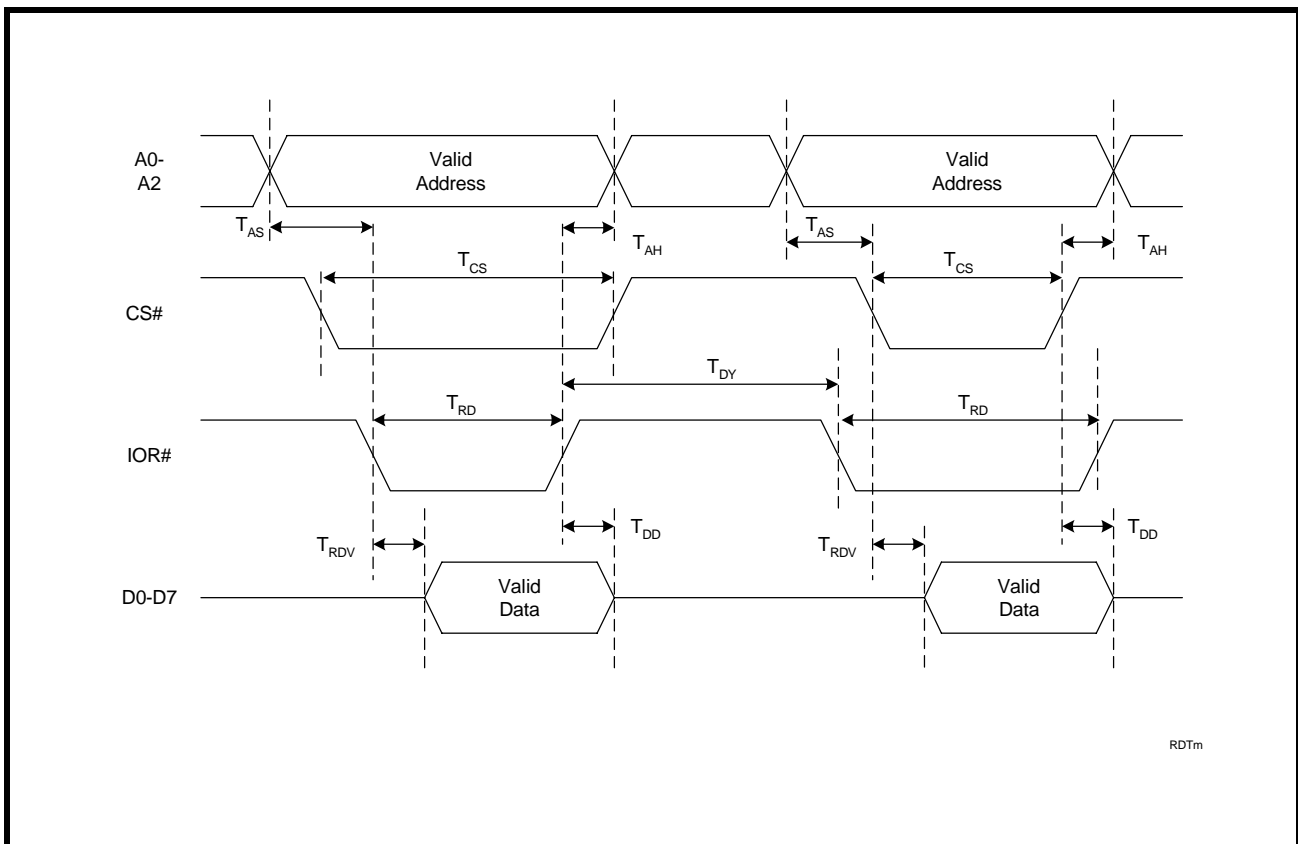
A0-
A2

Valid
Address

Valid
Address

$T_{AS}$

$T_{AH}$

$T_{AS}$

$T_{AH}$

$T_{CS}$

$T_{CS}$

CS#

$T_{DY}$

$T_{RD}$

$T_{RD}$

IOR#

$T_{RDV}$

$T_{DD}$

$T_{RDV}$

$T_{DD}$

D0-D7

Valid
Data

Valid
Data

RDTm